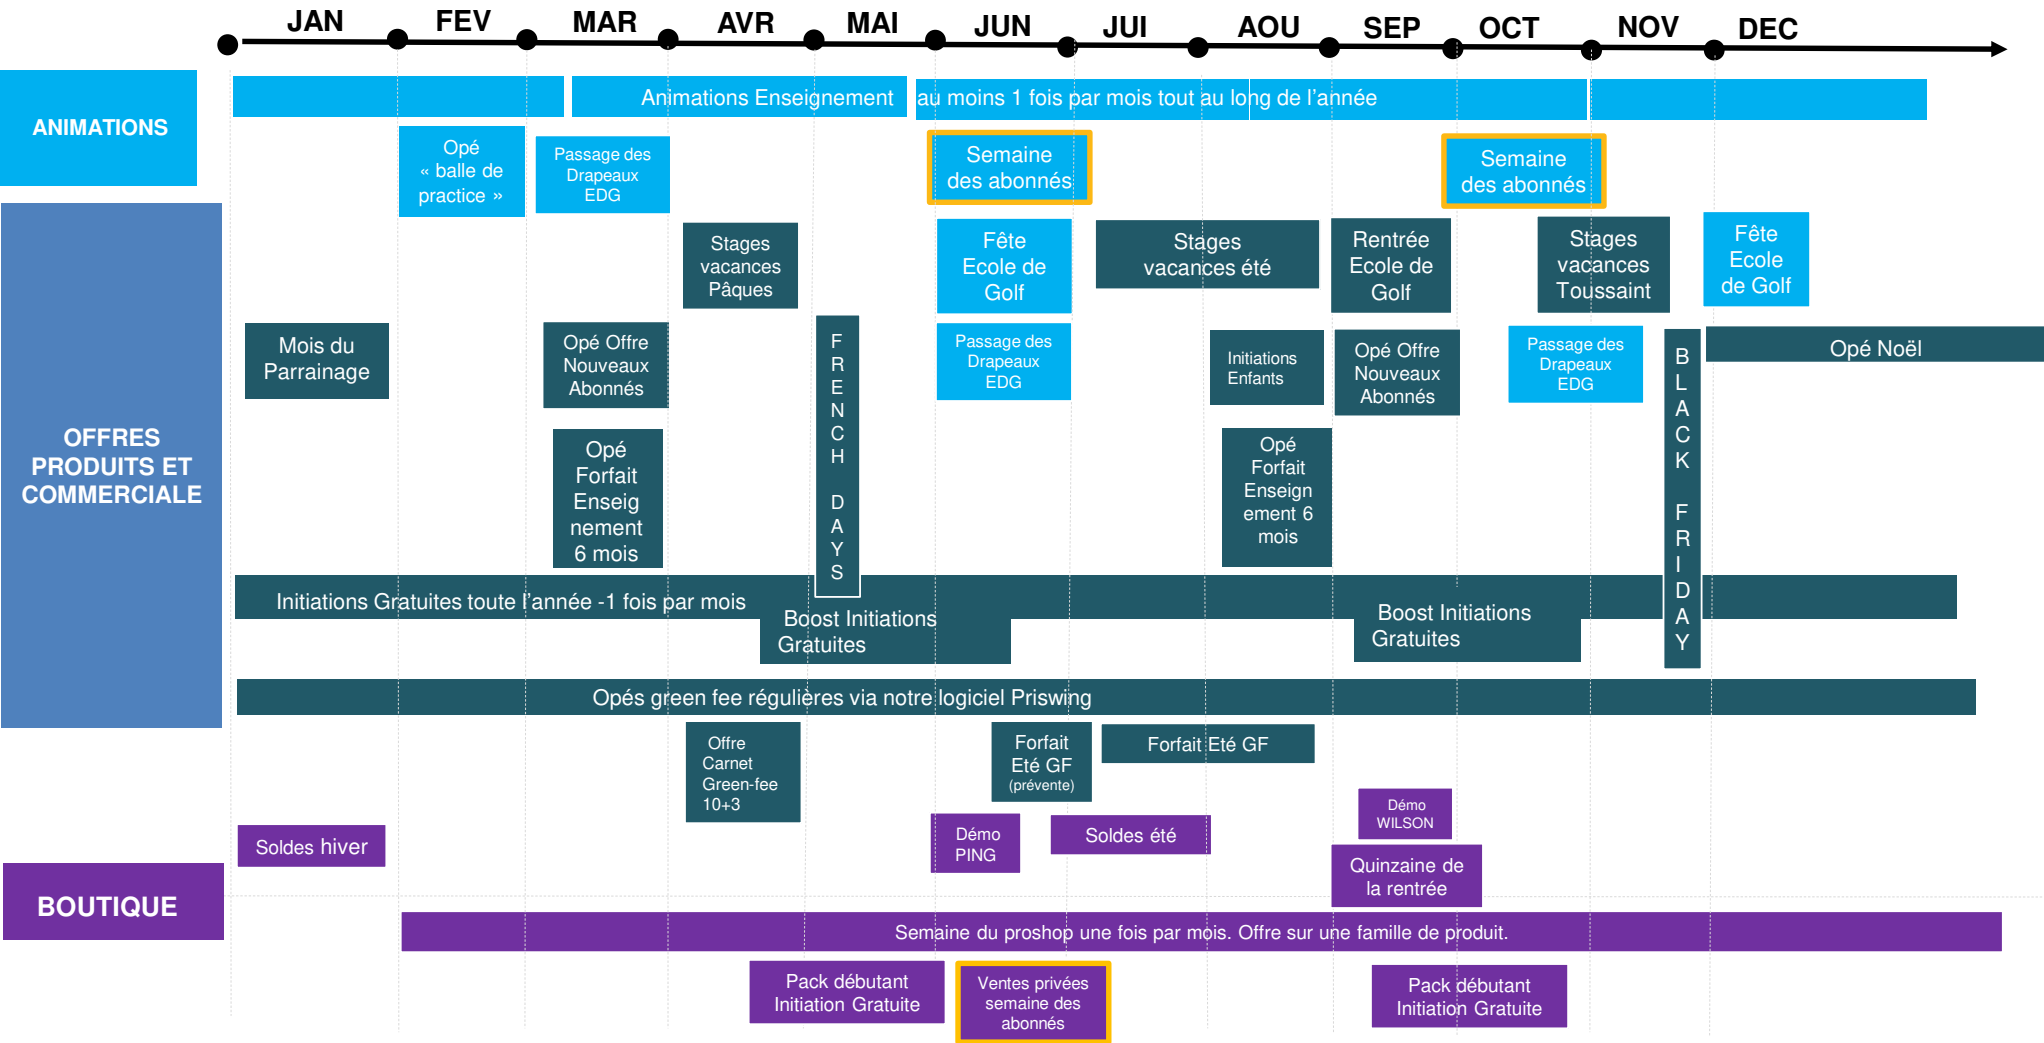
JAN FEV MAR AVR MAI JUN JUI AOU SEP OCT NOV DEC

ANIMATIONS

Animations Enseignement au moins 1 fois par mois tout au long de l'année

Opé « balle de practice »

Passage des Drapeaux EDG

Semaine des abonnés

Semaine des abonnés

OFFRES PRODUITS ET COMMERCIALE

Stages vacances Pâques

Fête Ecole de Golf

Stages vacances été

Rentrée Ecole de Golf

Stages vacances Toussaint

Fête Ecole de Golf

Mois du Parrainage

Opé Offre Nouveaux Abonnés

FRENCH DAYS

Passage des Drapeaux EDG

Initiations Enfants

Opé Offre Nouveaux Abonnés

Passage des Drapeaux EDG

BLACK FRIDAY

Opé Noël

Opé Forfait Enseignement 6 mois

Opé Forfait Enseignement 6 mois

Initiations Gratuites toute l'année -1 fois par mois

Boost Initiations Gratuites

Boost Initiations Gratuites

Opés green fee régulières via notre logiciel Priswing

Offre Carnet Green-fee 10+3

Forfait Eté GF (prévente)

Forfait Eté GF

Démo WILSON

Soldes hiver

Démo PING

Soldes été

Quinzaine de la rentrée

BOUTIQUE

Semaine du proshop une fois par mois. Offre sur une famille de produit.

Pack débutant Initiation Gratuite

Ventes privées semaine des abonnés

Pack débutant Initiation Gratuite